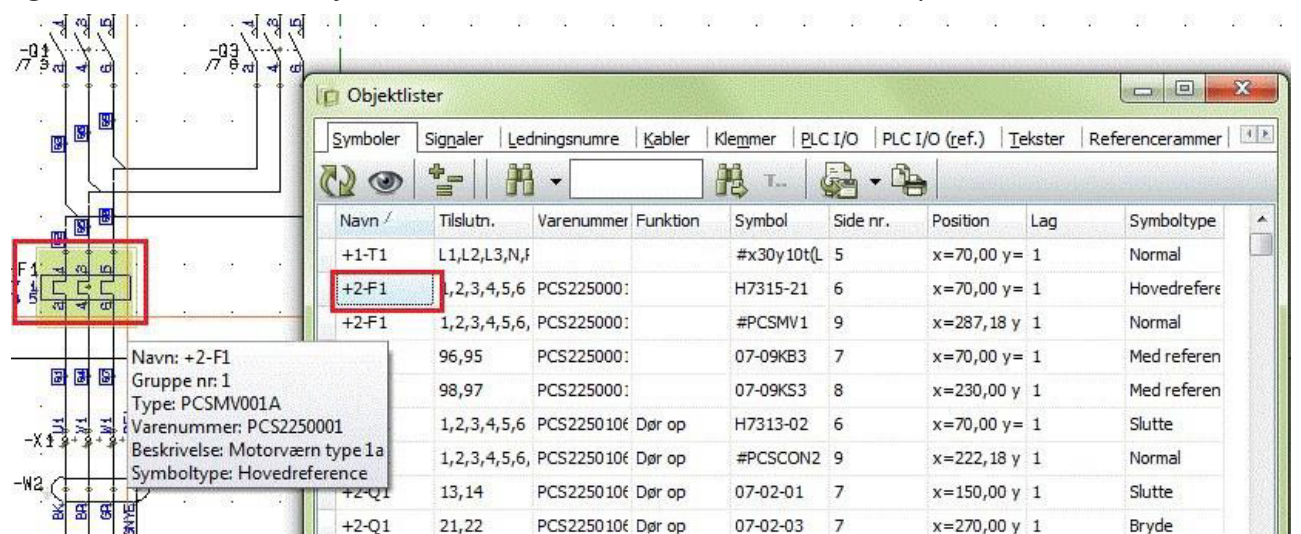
-Q1
-Q3
F1
-X1
-W2

Objektlister

Symboler | Signaler | Ledningsnumre | Kabler | Klemmer | PLC I/O | PLC I/O (ref.) | Tekster | Referencerammer

| Navn | Tilslutn. | Varenummer | Funktion | Symbol | Side nr. | Position | Lag | Symboltype |
|---|---|---|---|---|---|---|---|---|
| +1-T1 | L1,L2,L3,N,F | | | #x30y10t(L | 5 | x=70,00 y= | 1 | Normal |
| +2-F1 | 1,2,3,4,5,6 | PCS225000 | | H7315-21 | 6 | x=70,00 y= | 1 | Hovedrefere |
| +2-F1 | 1,2,3,4,5,6, | PCS225000 | | #PCSMV1 | 9 | x=287,18 y | 1 | Normal |
| | 96,95 | PCS225000 | | 07-09KB3 | 7 | x=70,00 y= | 1 | Med referen |
| | 98,97 | PCS225000 | | 07-09KS3 | 8 | x=230,00 y | 1 | Med referen |
| | 1,2,3,4,5,6 | PCS225010 | Dør op | H7313-02 | 6 | x=70,00 y= | 1 | Slutte |
| | 1,2,3,4,5,6, | PCS225010 | Dør op | #PCSCON2 | 9 | x=222,18 y | 1 | Normal |
| +2-Q1 | 13,14 | PCS225010 | Dør op | 07-02-01 | 7 | x=150,00 y | 1 | Slutte |
| +2-Q1 | 21,22 | PCS225010 | Dør op | 07-02-03 | 7 | x=270,00 y | 1 | Bryde |

Navn: +2-F1
Gruppe nr: 1
Type: PCSMV001A
Varenummer: PCS2250001
Beskrivelse: Motorværn type 1a
Symboltype: Hovedreference